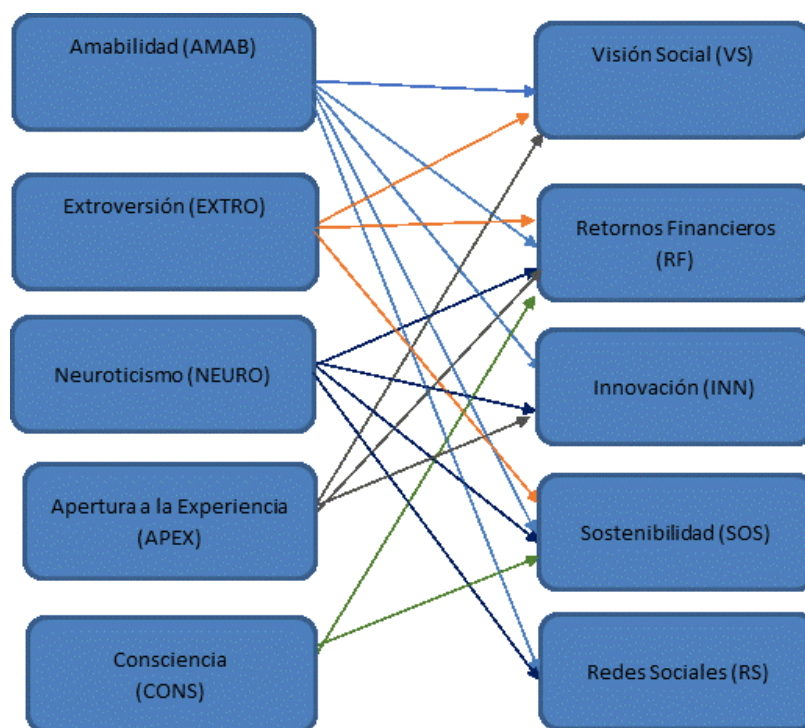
Amabilidad (AMAB)

Extroversión (EXTRO)

Neuroticismo (NEURO)

Apertura a la Experiencia (APEX)

Consciencia (CONS)

Visión Social (VS)

Retornos Financieros (RF)

Innovación (INN)

Sostenibilidad (SOS)

Redes Sociales (RS)